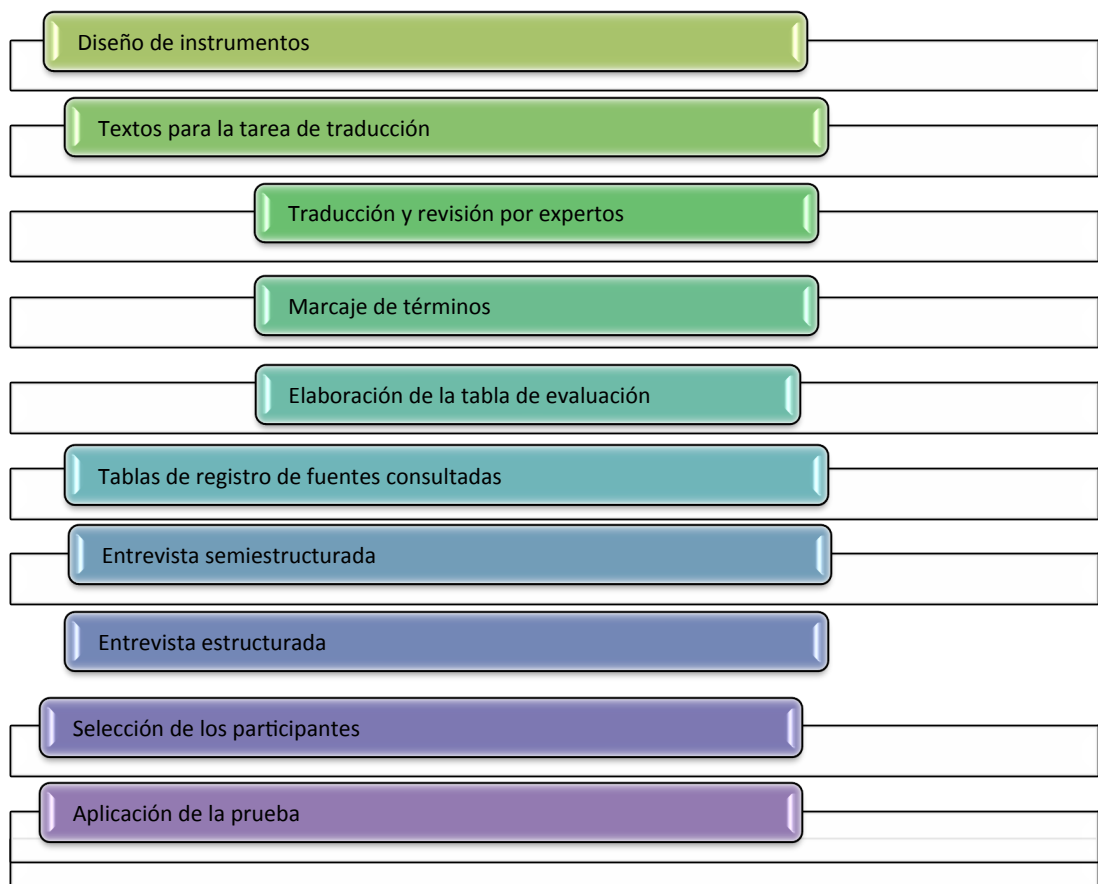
Diseño de instrumentos

Textos para la tarea de traducción

Traducción y revisión por expertos

Marcaje de términos

Elaboración de la tabla de evaluación

Tablas de registro de fuentes consultadas

Entrevista semiestructurada

Entrevista estructurada

Selección de los participantes

Aplicación de la prueba